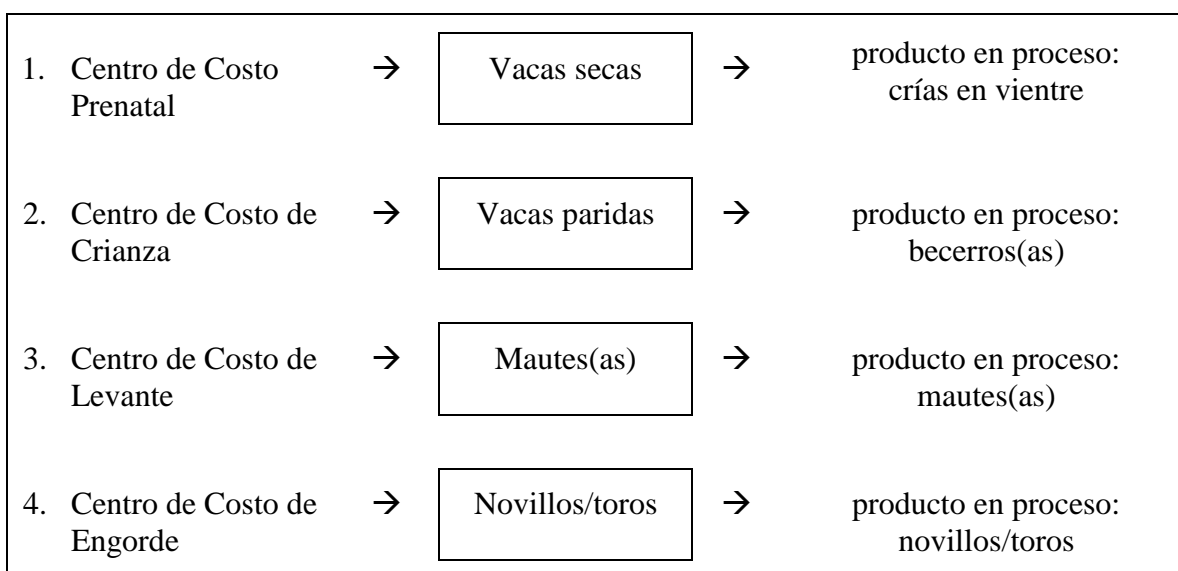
1. Centro de Costo Prenatal → Vacas secas → producto en proceso: crías en vientre

2. Centro de Costo de Crianza → Vacas paridas → producto en proceso: becerros(as)

3. Centro de Costo de Levante → Mautes(as) → producto en proceso: mautes(as)

4. Centro de Costo de Engorde → Novillos/toros → producto en proceso: novillos/toros